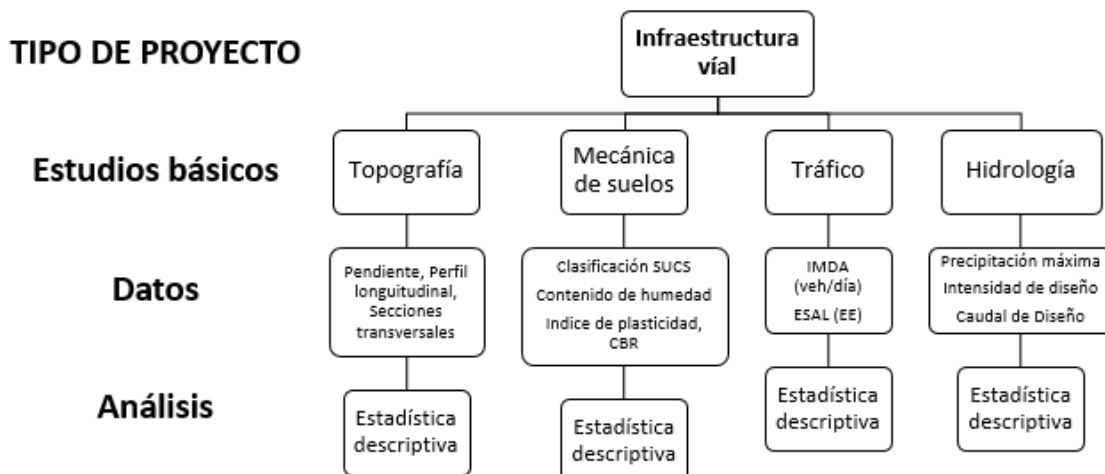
TIPO DE PROYECTO

Infraestructura víal

Estudios básicos

Topografía

Mecánica de suelos

Tráfico

Hidrología

Datos

Pendiente, Perfil longuitudinal, Secciones transversales

Clasificación SUCS
Contenido de humedad
Indice de plasticidad, CBR

IMDA (veh/día)
ESAL (EE)

Precipitación máxima
Intensidad de diseño
Caudal de Diseño

Análisis

Estadística descriptiva

Estadística descriptiva

Estadística descriptiva

Estadística descriptiva